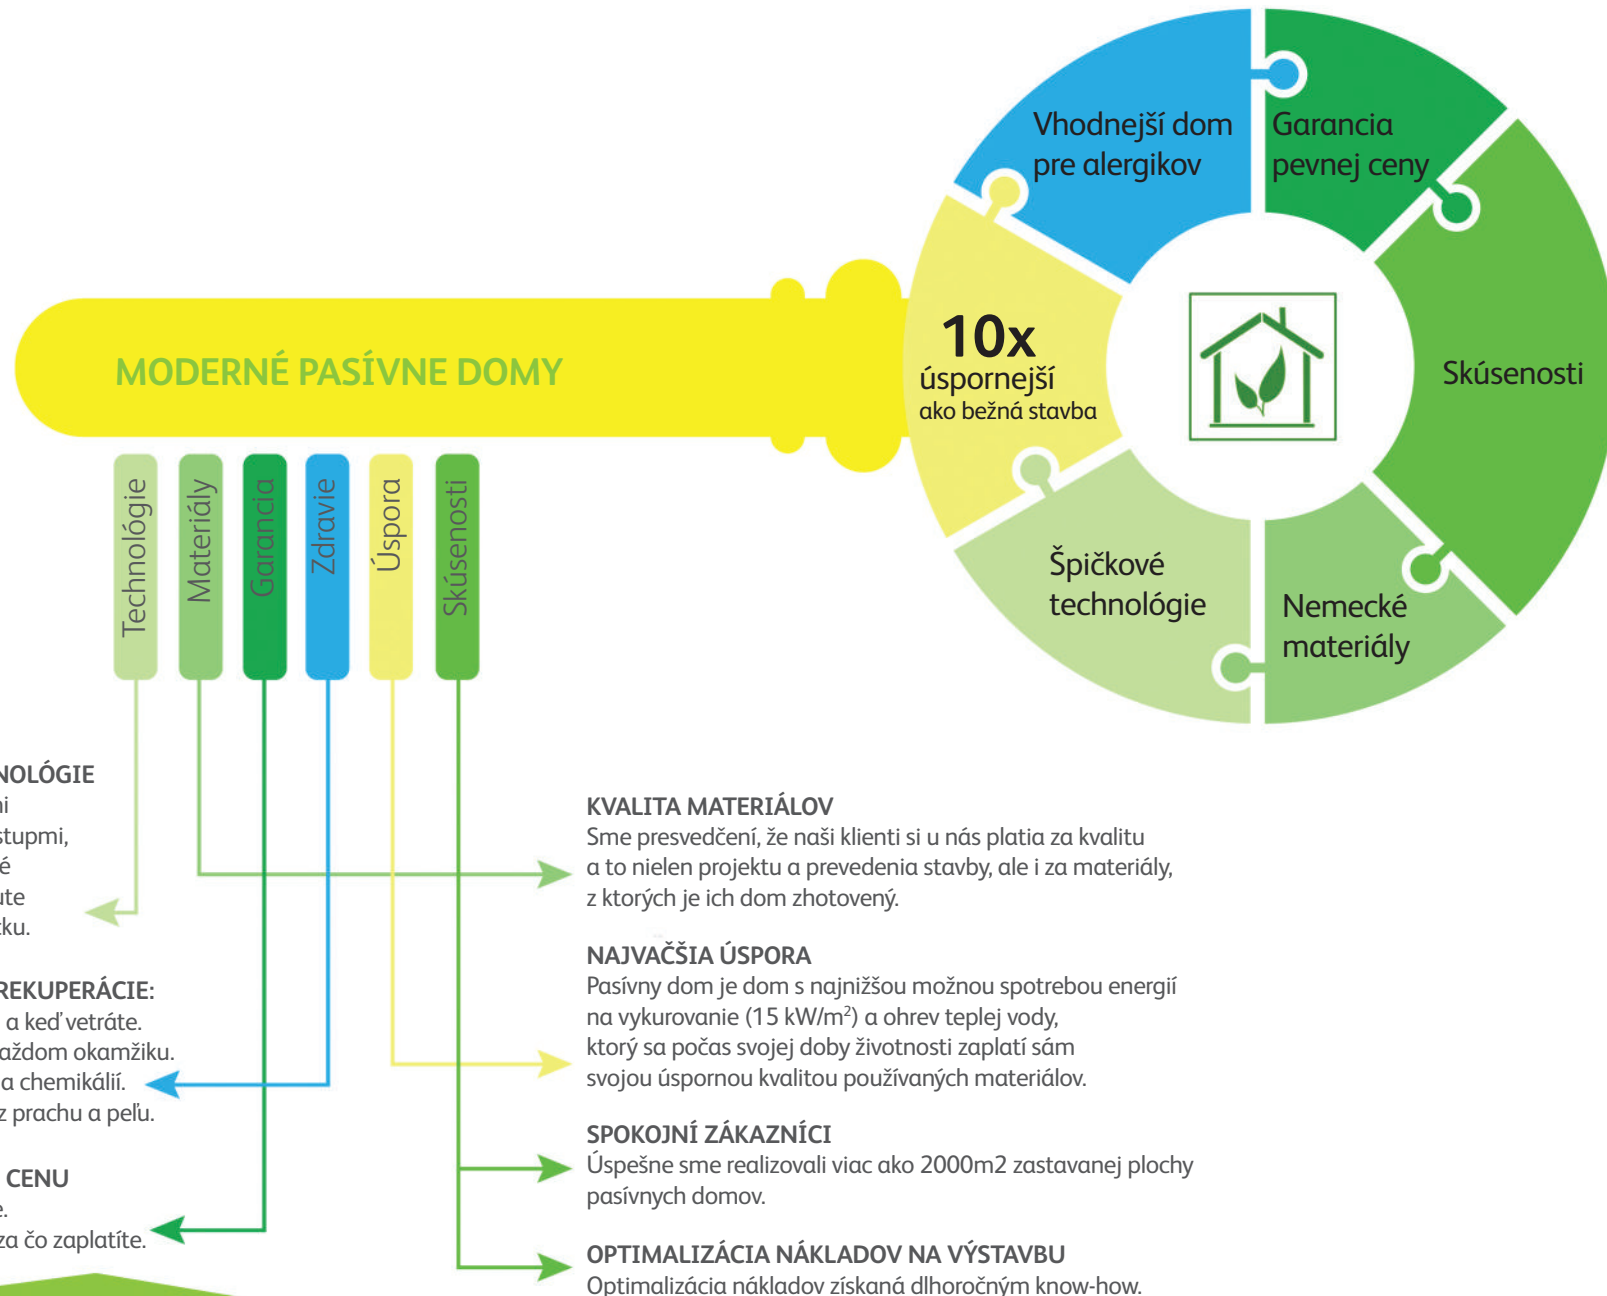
MODERNÉ PASÍVNE DOMY

Technológie
Materiály
Garancia
Zdravie
Úspora
Skúsenosti

Vhodnejší dom pre alergikov
Garancia pevnej ceny
10x úspornejší ako bežná stavba
Skúsenosti
Špičkové technológie
Nemecké materiály

NOLÓGIE
ni
stupmi,
é
ute
ku.

REKUPERÁCIE:
a keď vetráte.
aždom okamžiku.
a chemikálií.
z prachu a peľu.

CENU
e.
za čo zaplatíte.

KVALITA MATERIÁLOV
Sme presvedčení, že naši klienti si u nás platia za kvalitu a to nielen projektu a prevedenia stavby, ale i za materiály, z ktorých je ich dom zhotovený.

NAJVAČŠIA ÚSPORA
Pasívny dom je dom s najnižšou možnou spotrebou energií na vykurovanie (15 kW/m$^2$) a ohrev teplej vody, ktorý sa počas svojej doby životnosti zaplatí sám svojou úspornou kvalitou používaných materiálov.

SPOKOJNÍ ZÁKAZNÍCI
Úspešne sme realizovali viac ako 2000m2 zastavanej plochy pasívnych domov.

OPTIMALIZÁCIA NÁKLADOV NA VÝSTAVBU
Optimalizácia nákladov získaná dlhoročným know-how.